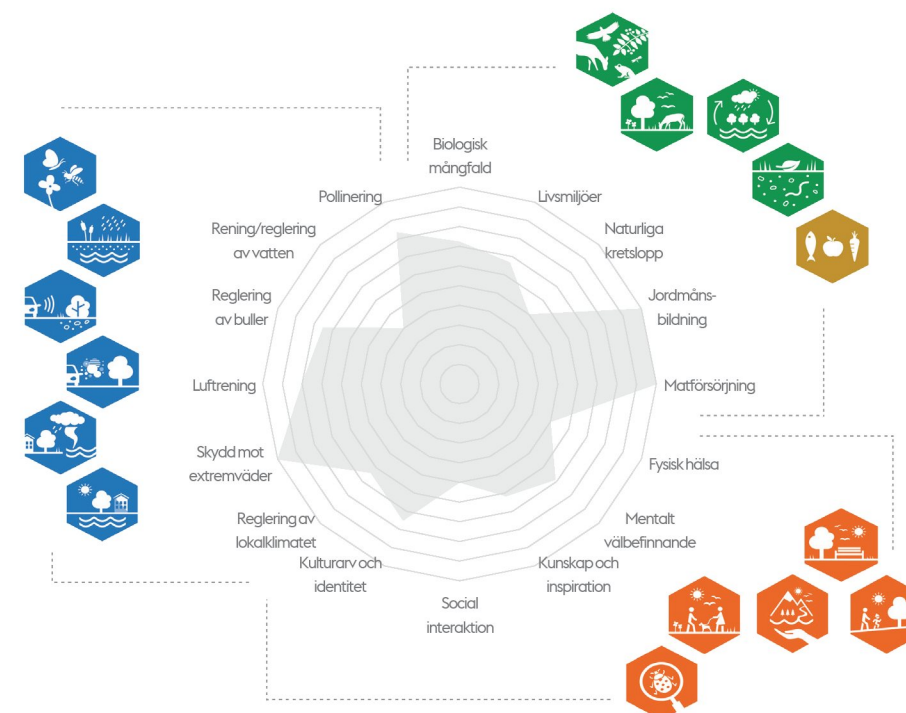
Biologisk mångfald

Livsmiljöer

Naturliga kretslopp

Jordmånsbildning

Matförsörjning

Fysisk hälsa

Mentalt välbefinnande

Kunskap och inspiration

Social interaktion

Kulturarv och identitet

Reglering av lokalklimatet

Skydd mot extremväder

Luftrening

Reglering av buller

Rening/reglering av vatten

Pollinering